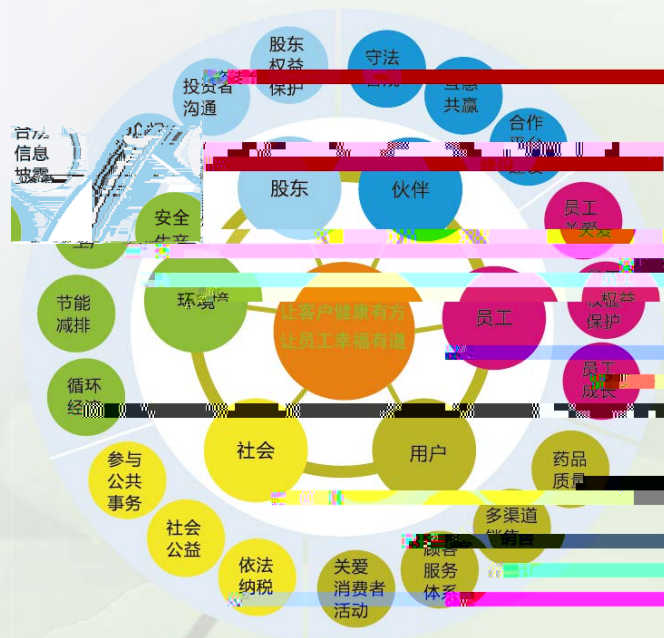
股东权益保护
守法合规
互惠共赢
合作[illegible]
投资者沟通
合规信息披露
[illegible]
股东
伙伴
安全生产
员工关爱
环境
让客户健康有方
让员工幸福有道
员工
权益保护
节能减排
员工成长
循环经济
社会
用户
药品质量
参与公共事务
社会公益
多渠道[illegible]
依法纳税
关爱消费者活动
顾客服务体系